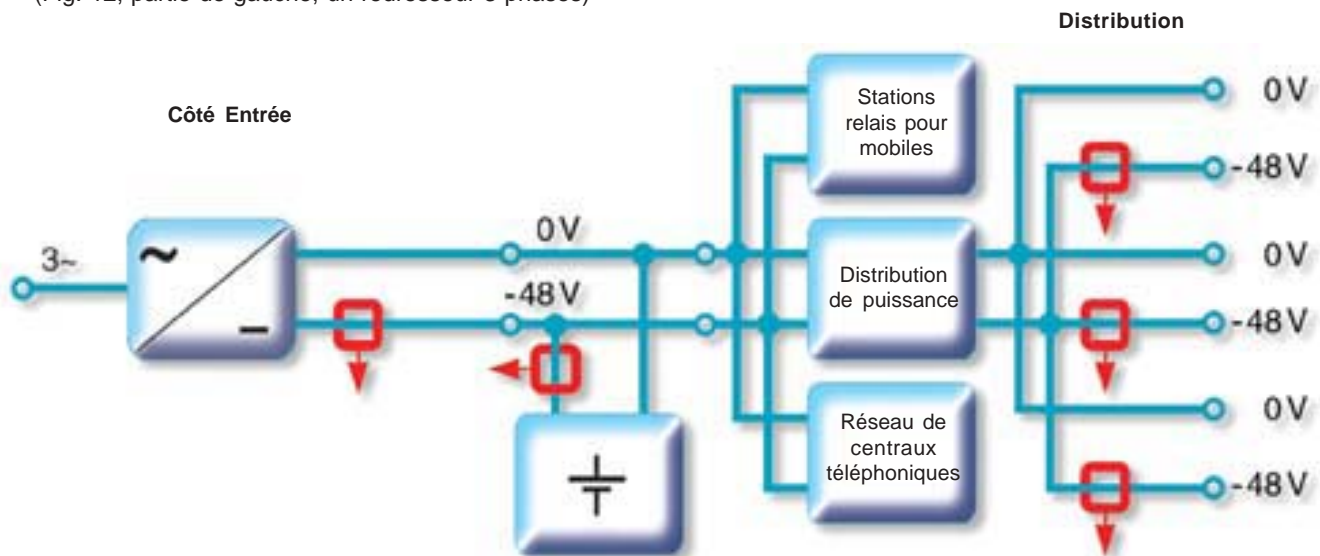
(Fig. 12, partie de gauche, un redresseur 3 phases)

Distribution

Côté Entrée

3~

~

–

0 V

-48 V

Stations relais pour mobiles

Distribution de puissance

Réseau de centraux téléphoniques

0 V

-48 V

0 V

-48 V

0 V

-48 V